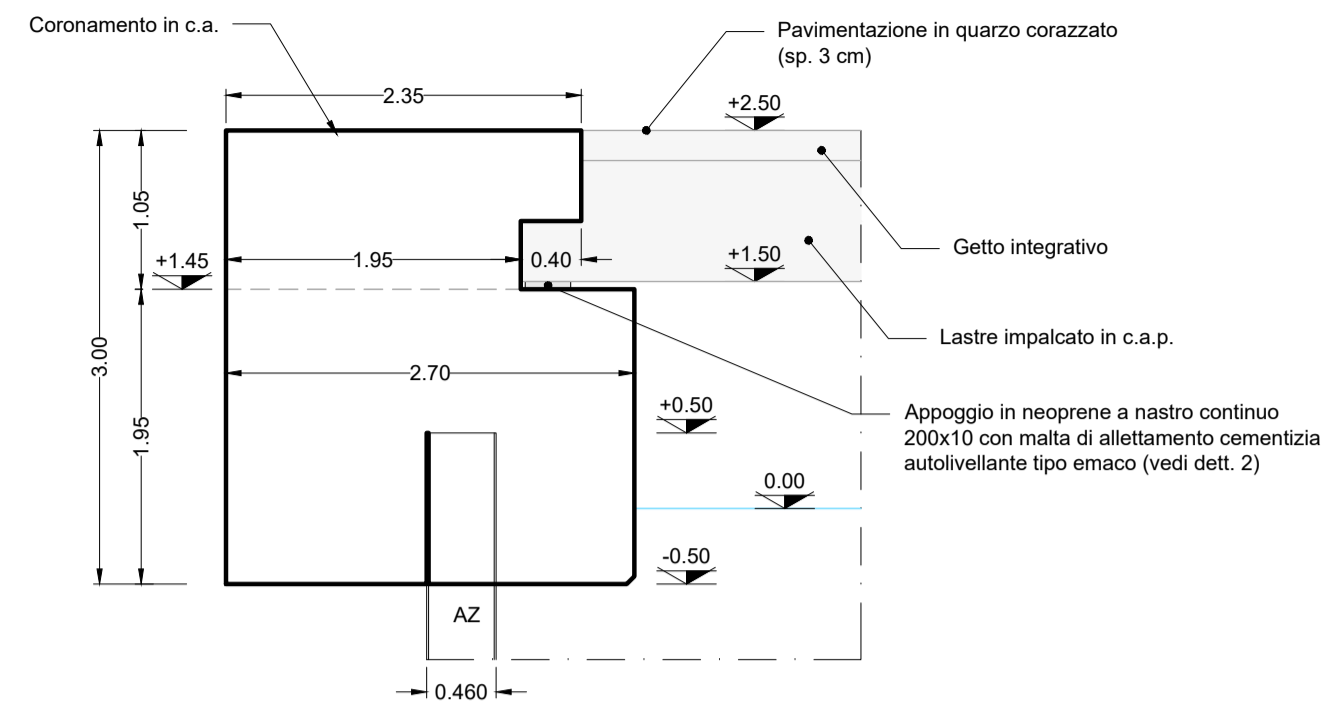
Coronamento in c.a.

Pavimentazione in quarzo corazzato (sp. 3 cm)

2.35

+2.50

1.05

+1.45

1.95

0.40

+1.50

Getto integrativo

Lastre impalcato in c.a.p.

3.00

2.70

+0.50

Appoggio in neoprene a nastro continuo 200x10 con malta di allettamento cementizia autolivellante tipo emaco (vedi dett. 2)

1.95

0.00

-0.50

AZ

0.460